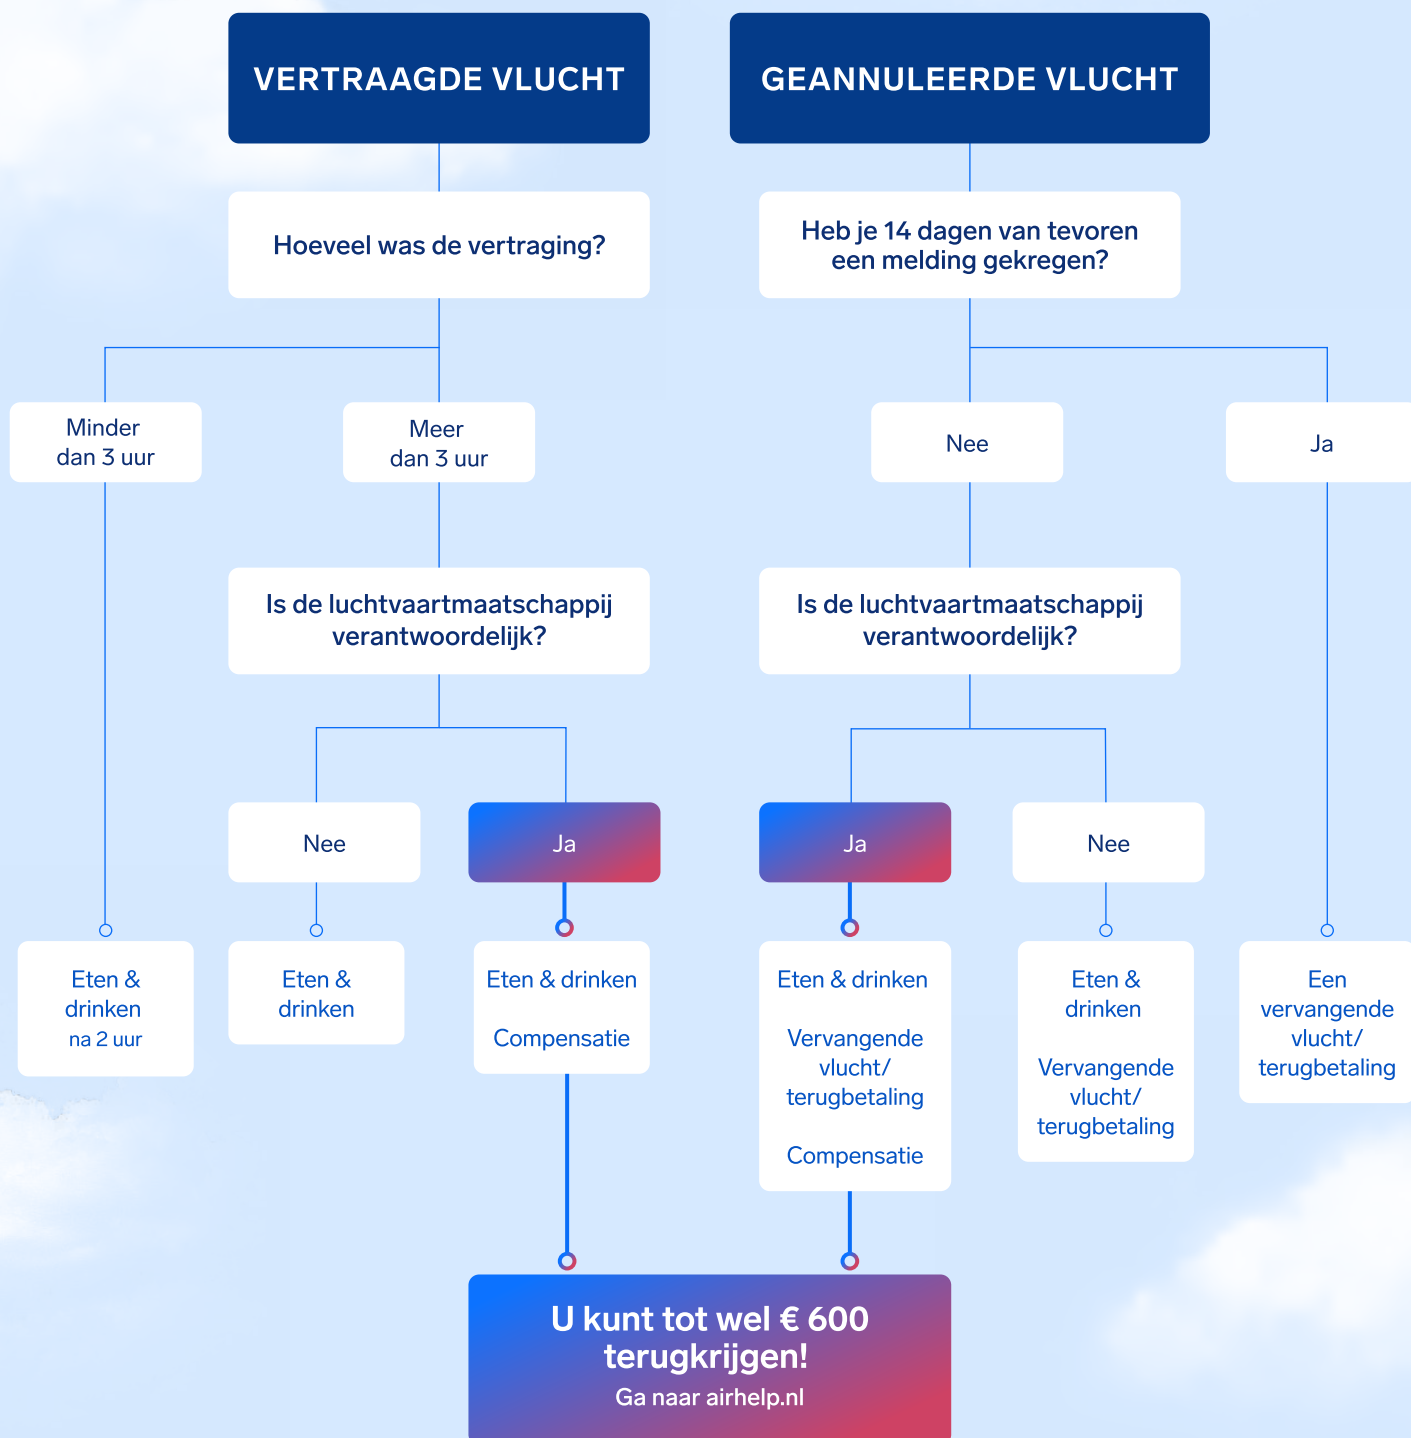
VERTRAAGDE VLUCHT

GEANNULEERDE VLUCHT

Hoeveel was de vertraging?

Heb je 14 dagen van tevoren een melding gekregen?

Minder dan 3 uur

Meer dan 3 uur

Nee

Ja

Is de luchtvaartmaatschappij verantwoordelijk?

Is de luchtvaartmaatschappij verantwoordelijk?

Nee

Ja

Ja

Nee

Eten & drinken na 2 uur

Eten & drinken

Eten & drinken

Compensatie

Eten & drinken

Vervangende vlucht/ terugbetaling

Compensatie

Eten & drinken

Vervangende vlucht/ terugbetaling

Een vervangende vlucht/ terugbetaling

U kunt tot wel € 600 terugkrijgen!

Ga naar airhelp.nl